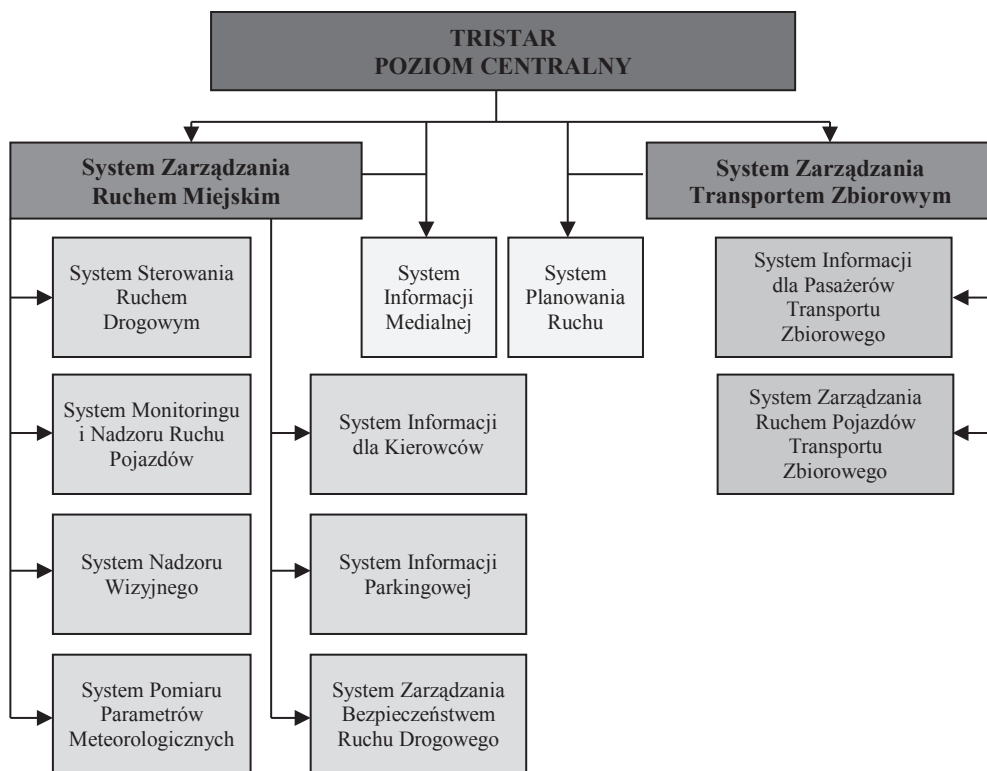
TRISTAR
POZIOM CENTRALNY

System Zarządzania Ruchem Miejskim

System Sterowania Ruchem Drogowym

System Monitoringu i Nadzoru Ruchu Pojazdów

System Nadzoru Wizyjnego

System Pomiaru Parametrów Meteorologicznych

System Informacji dla Kierowców

System Informacji Parkingowej

System Zarządzania Bezpieczeństwem Ruchu Drogowego

System Informacji Medialnej

System Planowania Ruchu

System Zarządzania Transportem Zbiorowym

System Informacji dla Pasażerów Transportu Zbiorowego

System Zarządzania Ruchem Pojazdów Transportu Zbiorowego